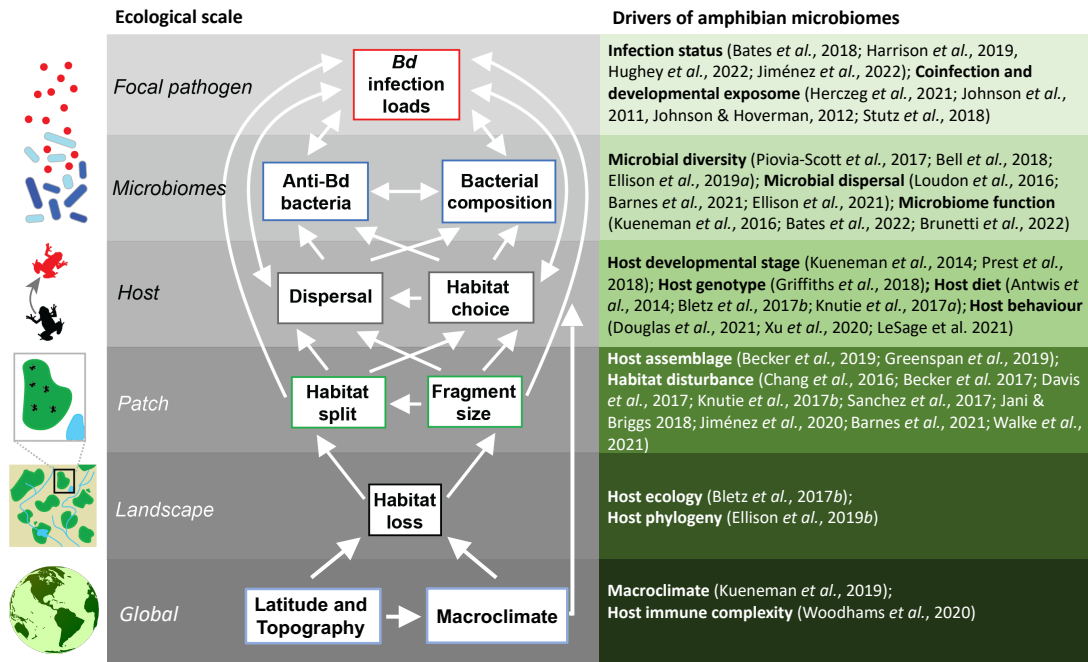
Ecological scale

Drivers of amphibian microbiomes

Focal pathogen

*Bd* infection loads

**Infection status** (Bates *et al.*, 2018; Harrison *et al.*, 2019, Hughey *et al.*, 2022; Jiménez *et al.*, 2022); **Coinfection and developmental exposome** (Herczeg *et al.*, 2021; Johnson *et al.*, 2011, Johnson & Hoverman, 2012; Stutz *et al.*, 2018)

Microbiomes

Anti-Bd bacteria

Bacterial composition

**Microbial diversity** (Piovia-Scott *et al.*, 2017; Bell *et al.*, 2018; Ellison *et al.*, 2019*a*) **Microbial dispersal** (Loudon *et al.*, 2016; Barnes *et al.*, 2021; Ellison *et al.*, 2021); **Microbiome function** (Kueneman *et al.*, 2016; Bates *et al.*, 2022; Brunetti *et al.*, 2022)

Host

Dispersal

Habitat choice

**Host developmental stage** (Kueneman *et al.*, 2014; Prest *et al.*, 2018); **Host genotype** (Griffiths *et al.*, 2018); **Host diet** (Antwis *et al.*, 2014; Bletz *et al.*, 2017*b*; Knutie *et al.*, 2017*a*); **Host behaviour** (Douglas *et al.*, 2021; Xu *et al.*, 2020; LeSage et al. 2021)

Patch

Habitat split

Fragment size

**Host assemblage** (Becker *et al.*, 2019; Greenspan *et al.*, 2019); **Habitat disturbance** (Chang *et al.*, 2016; Becker *et al.* 2017; Davis *et al.*, 2017; Knutie *et al.*, 2017*b*; Sanchez *et al.*, 2017; Jani & Briggs 2018; Jiménez *et al.*, 2020; Barnes *et al.*, 2021; Walke *et al.*, 2021)

Landscape

Habitat loss

**Host ecology** (Bletz *et al.*, 2017*b*);
**Host phylogeny** (Ellison *et al.*, 2019*b*)

Global

Latitude and Topography

Macroclimate

**Macroclimate** (Kueneman *et al.*, 2019);
**Host immune complexity** (Woodhams *et al.*, 2020)